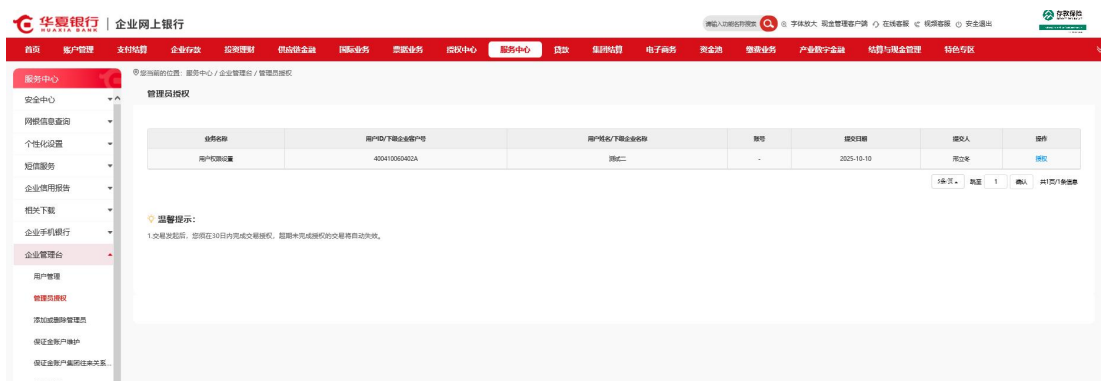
华夏银行 HUAXIA BANK | 企业网上银行

请输入功能名称搜索 字体放大 现金管理客户端 在线客服 视频客服 安全退出

存款保险

首页 账户管理 支付结算 企业存款 投资理财 供应链金融 国际业务 票据业务 授权中心 服务中心 贷款 集团结算 电子商务 资金池 缴费业务 产业数字金融 结算与现金管理 特色专区

服务中心
安全中心
网银信息查询
个性化设置
短信服务
企业信用报告
相关下载
企业手机银行
企业管理台
用户管理
管理员授权
添加或删除管理员
保证金账户维护
保证金账户集团往来关系...

您当前的位置：服务中心 / 企业管理台 / 管理员授权

管理员授权

| 业务名称 | 用户ID/下级企业客户号 | 用户姓名/下级企业名称 | 账号 | 提交日期 | 提交人 | 操作 |
|---|---|---|---|---|---|---|
| 用户权限设置 | 400410060402A | 测试二 | - | 2025-10-10 | 周立冬 | 授权 |

5条/页 跳至 1 确认 共1页/1条信息

温馨提示：

1.交易发起后，您须在30日内完成交易授权，超期未完成授权的交易将自动失效。